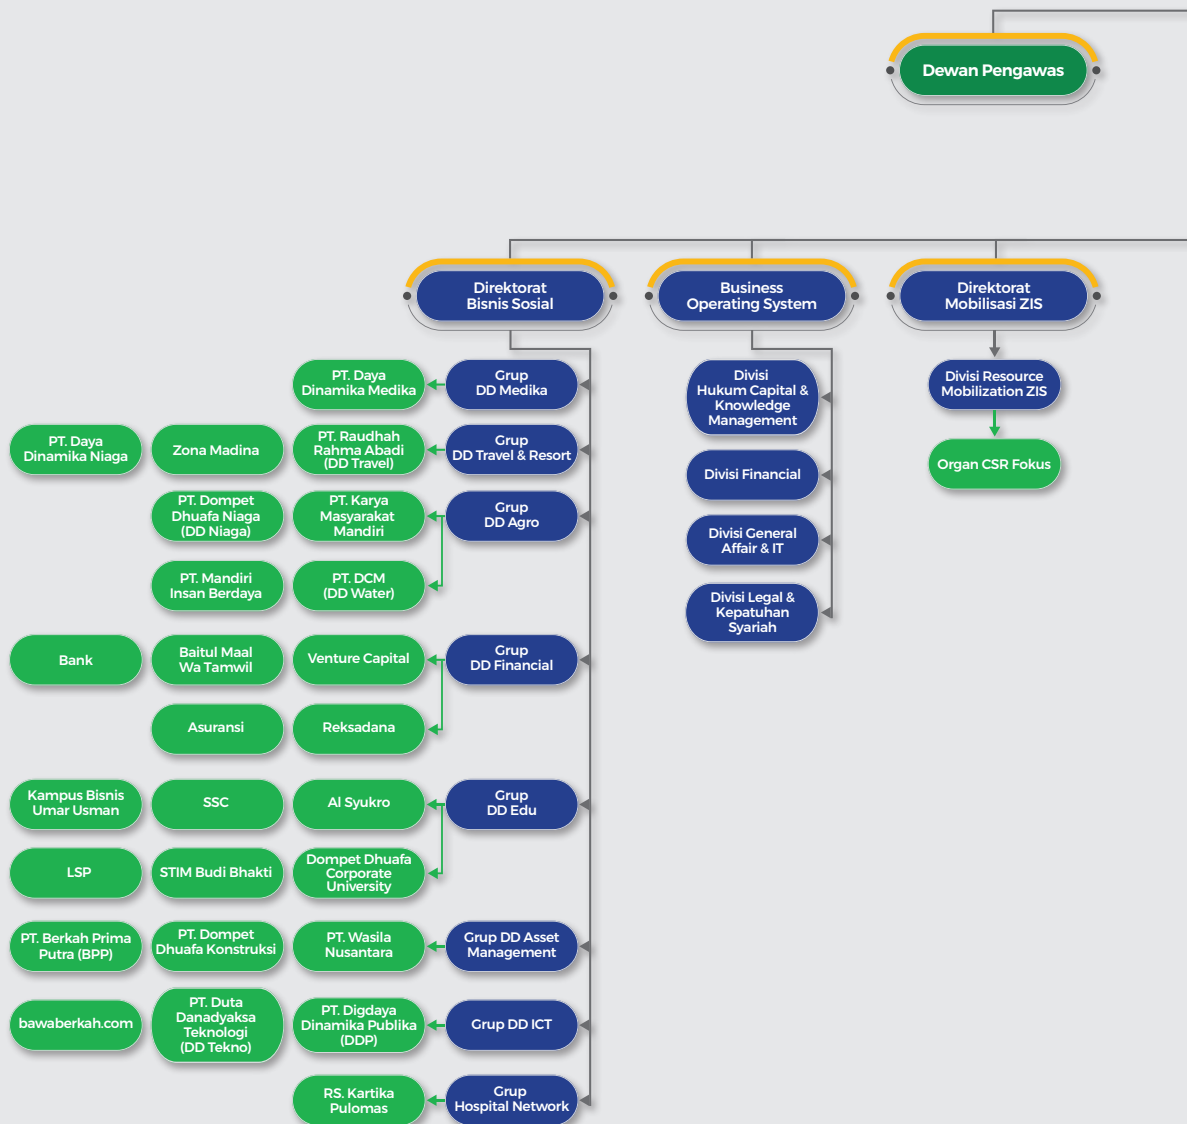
Dewan Pengawas

Direktorat Bisnis Sosial

Business Operating System

Direktorat Mobilisasi ZIS

Grup DD Medika
PT. Daya Dinamika Medika

Grup DD Travel & Resort
PT. Raudhah Rahma Abadi (DD Travel)
Zona Madina
PT. Daya Dinamika Niaga

Grup DD Agro
PT. Karya Masyarakat Mandiri
PT. Dompet Dhuafa Niaga (DD Niaga)
PT. DCM (DD Water)
PT. Mandiri Insan Berdaya

Grup DD Financial
Venture Capital
Baitul Maal Wa Tamwil
Bank
Reksadana
Asuransi

Grup DD Edu
Al Syukro
SSC
Kampus Bisnis Umar Usman
Dompet Dhuafa Corporate University
STIM Budi Bhakti
LSP

Grup DD Asset Management
PT. Wasila Nusantara
PT. Dompet Dhuafa Konstruksi
PT. Berkah Prima Putra (BPP)

Grup DD ICT
PT. Digdaya Dinamika Publika (DDP)
PT. Duta Danadyaksa Teknologi (DD Tekno)
bawaberkah.com

Grup Hospital Network
RS. Kartika Pulomas

Divisi Hukum Capital & Knowledge Management
Divisi Financial
Divisi General Affair & IT
Divisi Legal & Kepatuhan Syariah

Divisi Resource Mobilization ZIS
Organ CSR Fokus